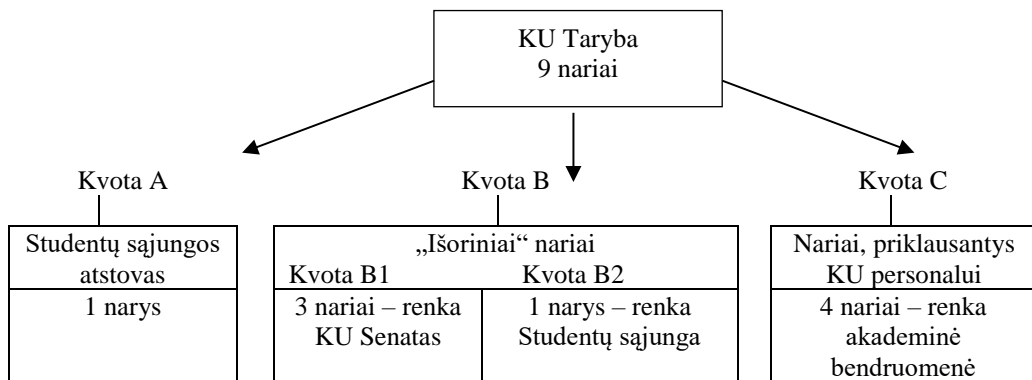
KU Taryba
9 nariai

Kvota A

Studentų sąjungos atstovas

1 narys

Kvota B

„Išoriniai“ nariai

Kvota B1

Kvota B2

3 nariai – renka KU Senatas

1 narys – renka Studentų sąjunga

Kvota C

Nariai, priklausantys KU personalui

4 nariai – renka akademinė bendruomenė